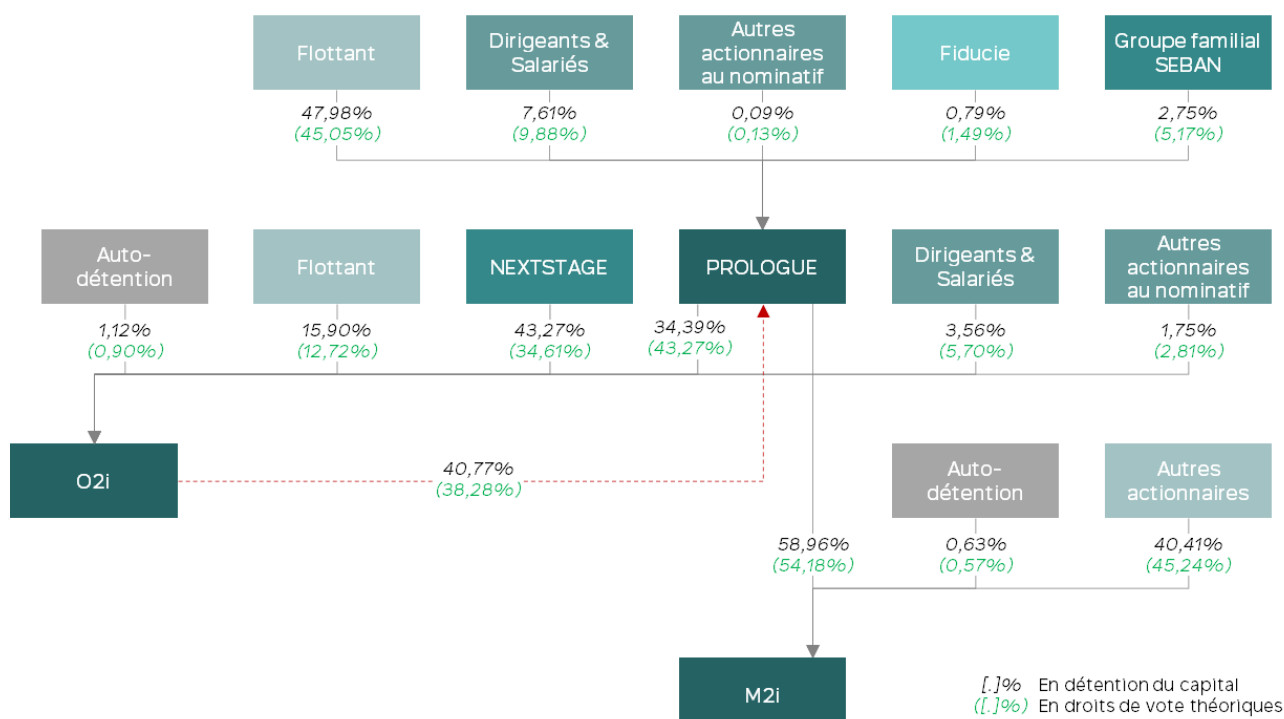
Flottant
47,98%
(45,05%)

Dirigeants & Salariés
7,61%
(9,88%)

Autres actionnaires au nominatif
0,09%
(0,13%)

Fiducie
0,79%
(1,49%)

Groupe familial SEBAN
2,75%
(5,17%)

Auto-détention
1,12%
(0,90%)

Flottant
15,90%
(12,72%)

NEXTSTAGE
43,27%
(34,61%)

PROLOGUE
34,39%
(43,27%)

Dirigeants & Salariés
3,56%
(5,70%)

Autres actionnaires au nominatif
1,75%
(2,81%)

O2i
40,77%
(38,28%)

Auto-détention
0,63%
(0,57%)

Autres actionnaires
40,41%
(45,24%)

58,96%
(54,18%)

M2i

[.]% En détention du capital
([.]%) En droits de vote théoriques